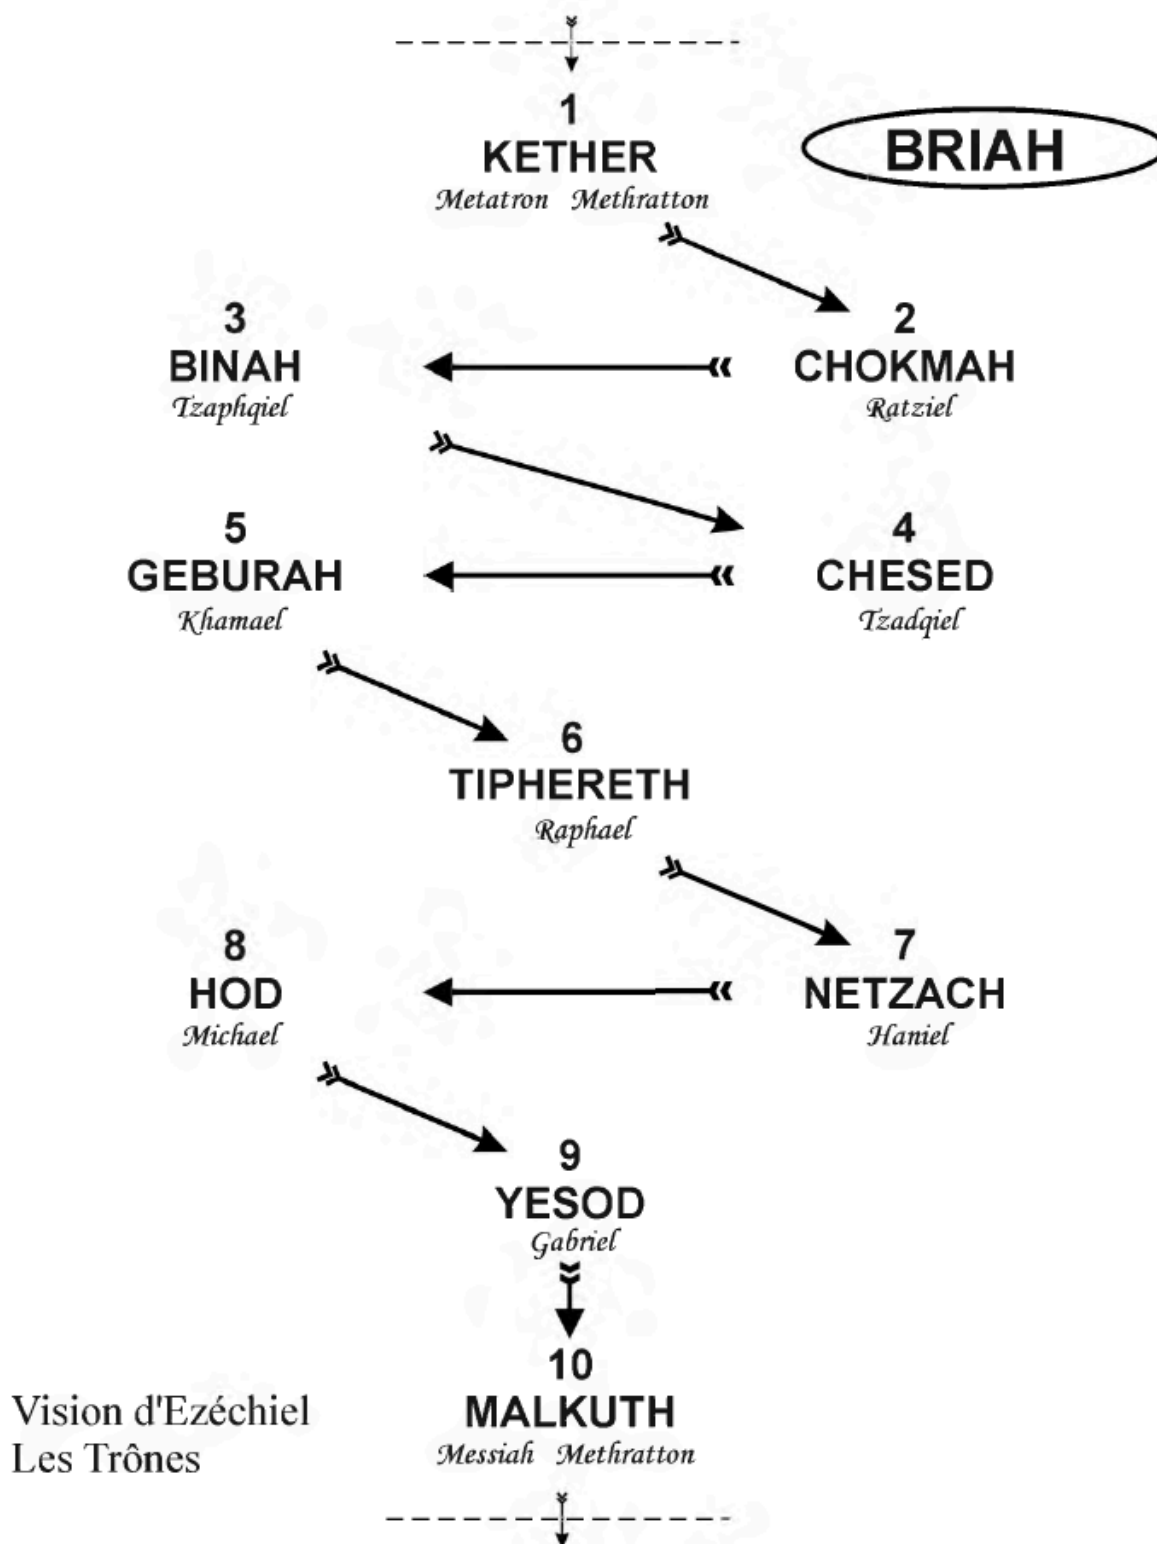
1
KETHER
Metatron Methratton

BRIAH

3
BINAH
Tzaphqiel

2
CHOKMAH
Ratziel

5
GEBURAH
Khamael

4
CHESED
Tzadqiel

6
TIPHERETH
Raphael

8
HOD
Michael

7
NETZACH
Haniel

9
YESOD
Gabriel

10
MALKUTH
Messiah Methratton

Vision d'Ezéchiel
Les Trônes